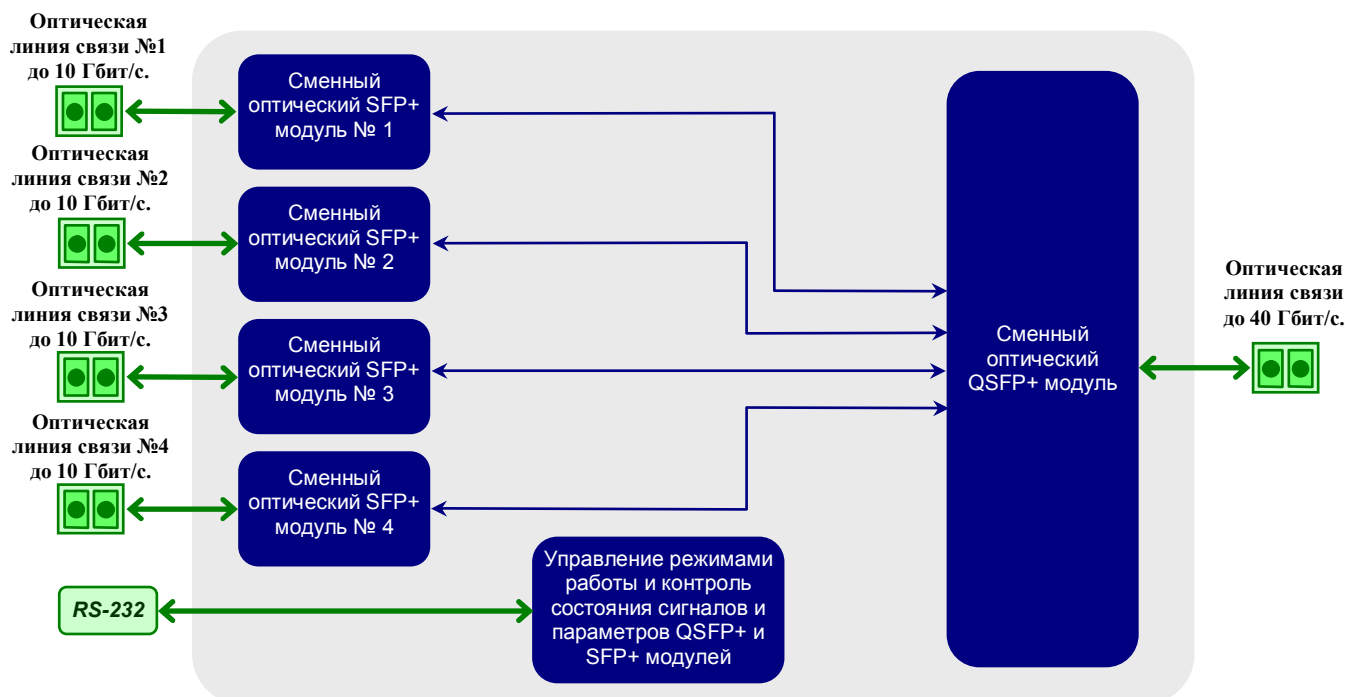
Оптическая линия связи №1 до 10 Гбит/с.

Сменный оптический SFP+ модуль № 1

Оптическая линия связи №2 до 10 Гбит/с.

Сменный оптический SFP+ модуль № 2

Оптическая линия связи №3 до 10 Гбит/с.

Сменный оптический SFP+ модуль № 3

Оптическая линия связи №4 до 10 Гбит/с.

Сменный оптический SFP+ модуль № 4

Сменный оптический QSFP+ модуль

Оптическая линия связи до 40 Гбит/с.

RS-232

Управление режимами работы и контроль состояния сигналов и параметров QSFP+ и SFP+ модулей